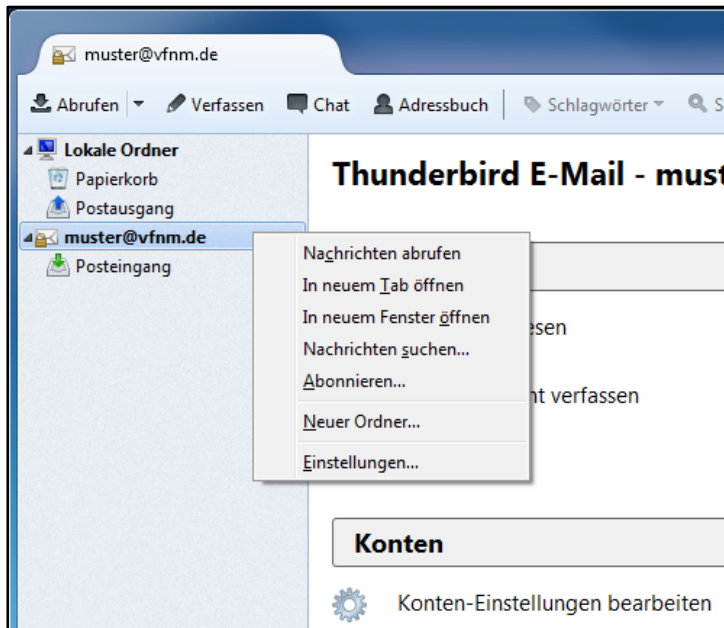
muster@vfnm.de

Abrufen Verfassen Chat Adressbuch Schlagwörter S

Lokale Ordner
Papierkorb
Postausgang
muster@vfnm.de
Posteingang

Thunderbird E-Mail - must

esen

nt verfassen

Nachrichten abrufen
In neuem Tab öffnen
In neuem Fenster öffnen
Nachrichten suchen...
Abonnieren...
Neuer Ordner...
Einstellungen...

Konten

Konten-Einstellungen bearbeiten